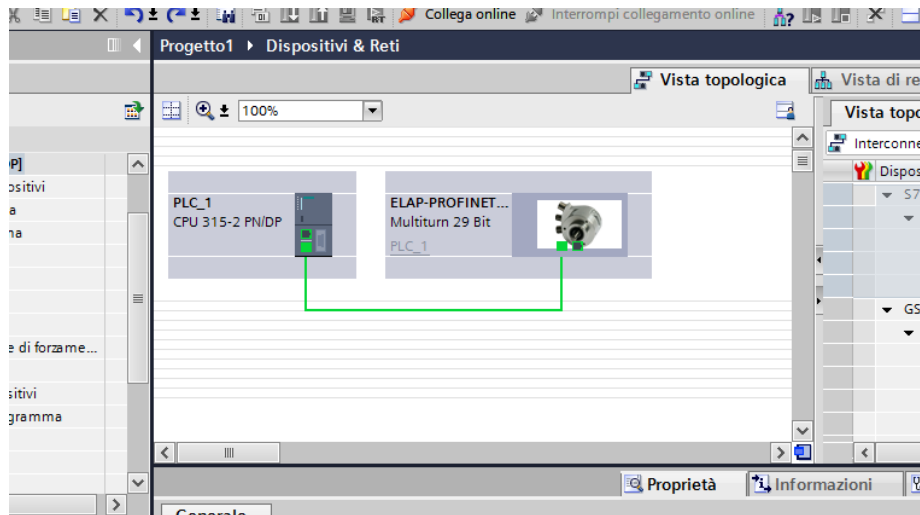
Collega online Interrompi collegamento online

Progetto1 ▸ Dispositivi & Reti

Vista topologica

Vista di re

100%

Vista topo

Interconne

Dispos

S7

GS

P]

ositivi

a

na

e di forzame...

sitivi

gramma

PLC_1
CPU 315-2 PN/DP

ELAP-PROFINET...
Multiturn 29 Bit
PLC_1

Proprietà

Informazioni

Generale